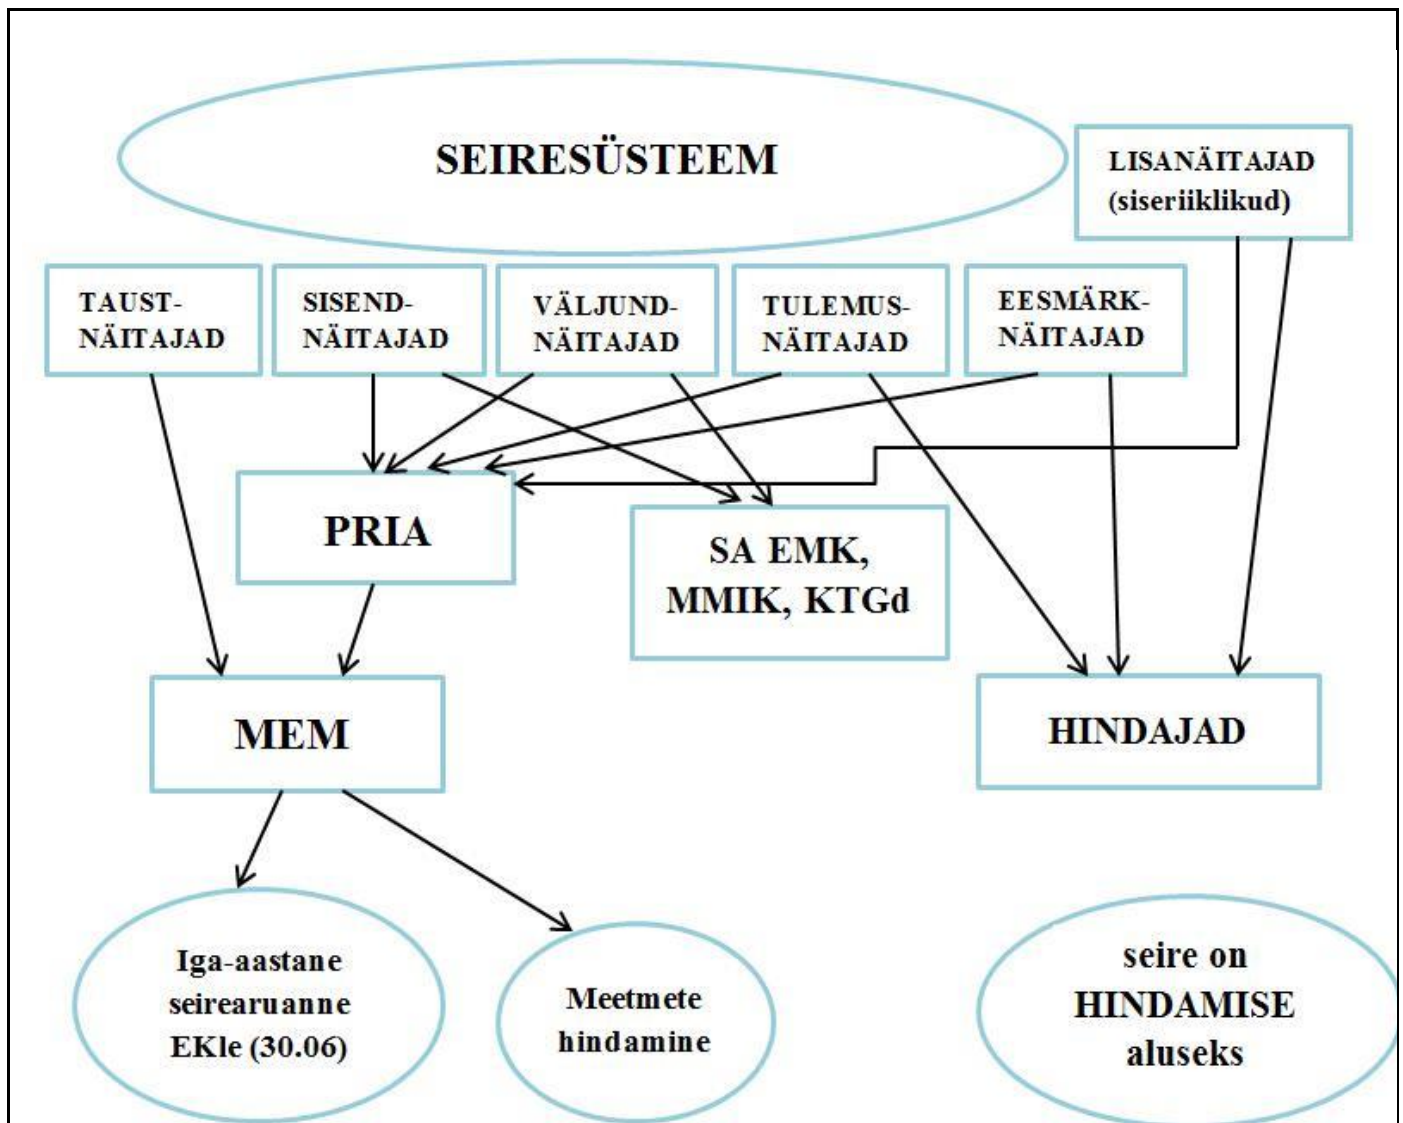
SEIRESÜSTEEM

LISANÄITAJAD (siseriiklikud)

TAUST-NÄITAJAD

SISEND-NÄITAJAD

VÄLJUND-NÄITAJAD

TULEMUS-NÄITAJAD

EESMÄRK-NÄITAJAD

PRIA

SA EMK, MMIK, KTGd

MEM

HINDAJAD

Iga-aastane seirearuanne EKle (30.06)

Meetmete hindamine

seire on HINDAMISE aluseks